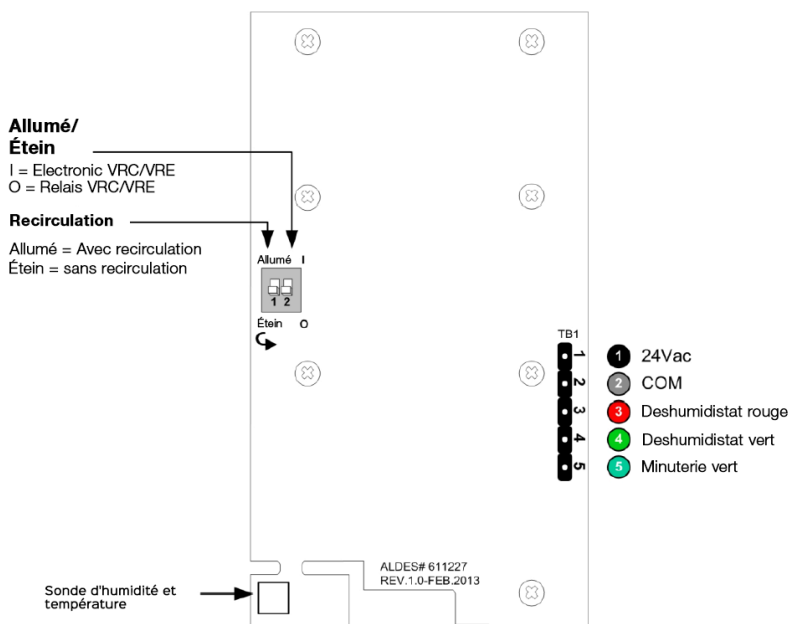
Allumé/
Étein
I = Electronic VRC/VRE
O = Relais VRC/VRE

Recirculation

Allumé = Avec recirculation
Étein = sans recirculation

Allumé I
1 2
Étein O

TB1
1
2
3
4
5

1 24Vac
2 COM
3 Deshumidistat rouge
4 Deshumidistat vert
5 Minuterie vert

ALDES# 611227
REV.1.0-FEB.2013

Sonde d'humidité et température